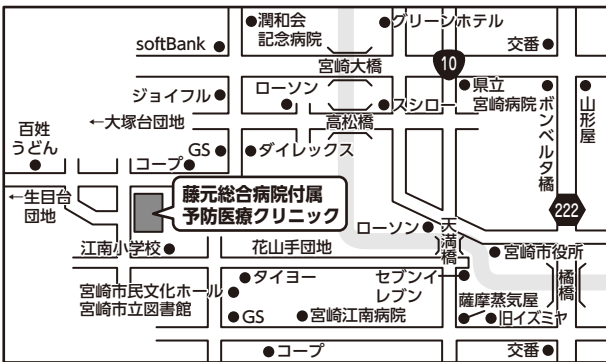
●潤和会
記念病院
●グリーンホテル
交番●
softBank ●
10
宮崎大橋
●県立
宮崎病院
ボンベルタ橋
山形屋
ジョイフル●
ローソン
●スシロー
←大塚台団地
高松橋
百姓
うどん
GS●
●ダイレックス
コープ●
←生目台
団地
藤元総合病院付属
予防医療クリニック
222
ローソン●
天満橋
江南小学校●
花山手団地
●宮崎市役所
橘橋
●タイヨー
セブンイレブン
宮崎市民文化ホール●
宮崎市立図書館
薩摩蒸気屋
●旧イズミヤ
●GS
●宮崎江南病院
●コープ
交番●